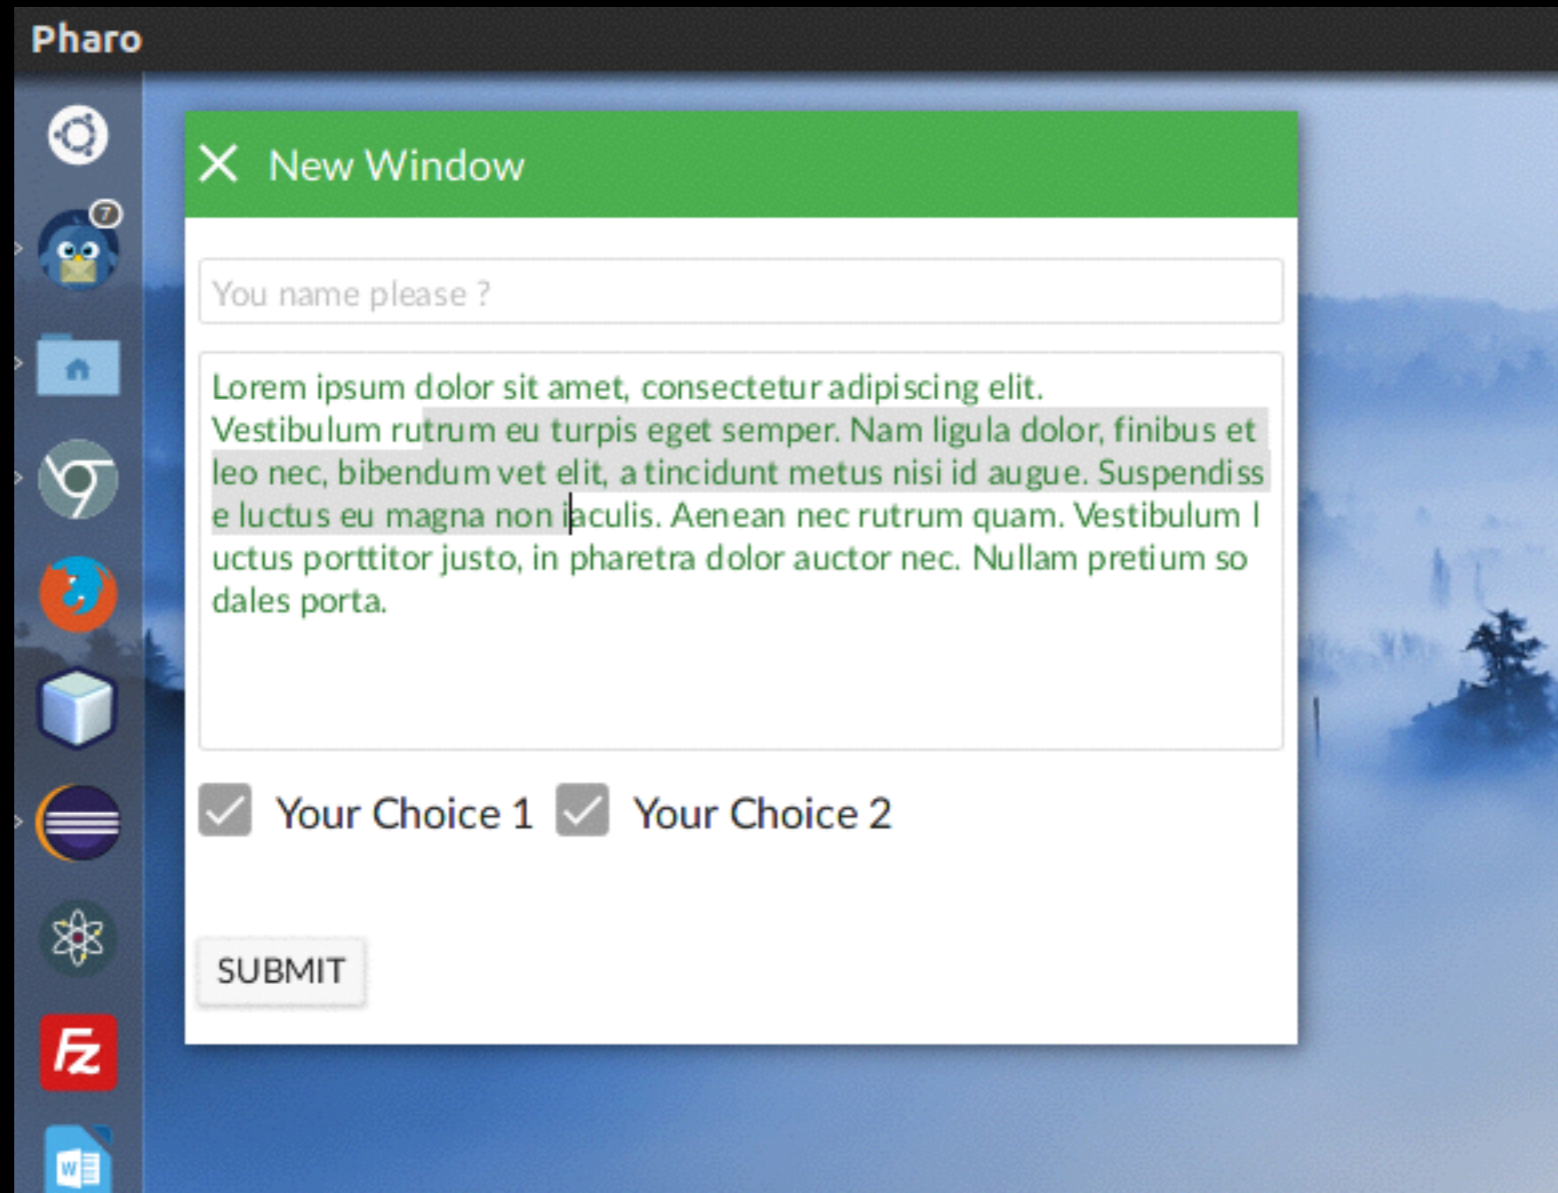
Pharo

New Window

You name please ?

Lorem ipsum dolor sit amet, consectetur adipiscing elit. Vestibulum rutrum eu turpis eget semper. Nam ligula dolor, finibus et leo nec, bibendum vet elit, a tincidunt metus nisi id augue. Suspendiss e luctus eu magna non iaculis. Aenean nec rutrum quam. Vestibulum l uctus porttitor justo, in pharetra dolor auctor nec. Nullam pretium so dales porta.

Your Choice 1 Your Choice 2

SUBMIT